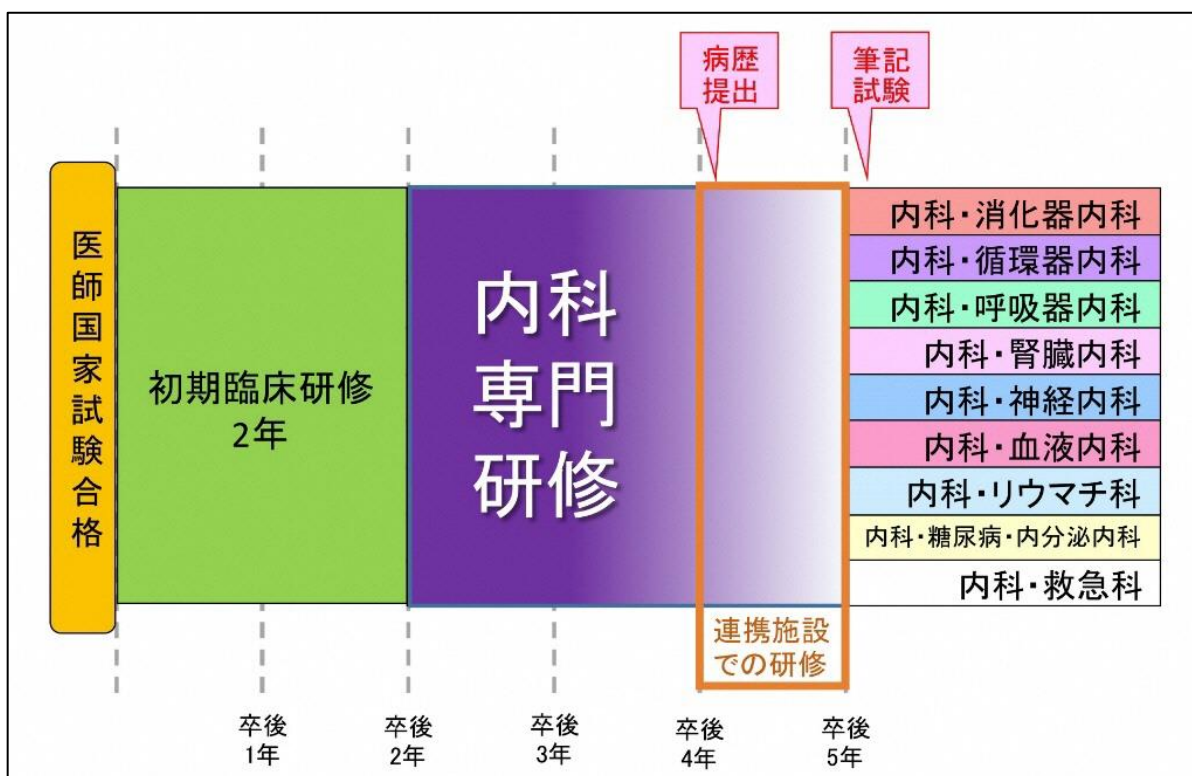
病歴提出

筆記試験

医師国家試験合格

初期臨床研修
2年

内科専門研修

連携施設での研修

内科・消化器内科
内科・循環器内科
内科・呼吸器内科
内科・腎臓内科
内科・神経内科
内科・血液内科
内科・リウマチ科
内科・糖尿病・内分泌内科
内科・救急科

卒後1年
卒後2年
卒後3年
卒後4年
卒後5年